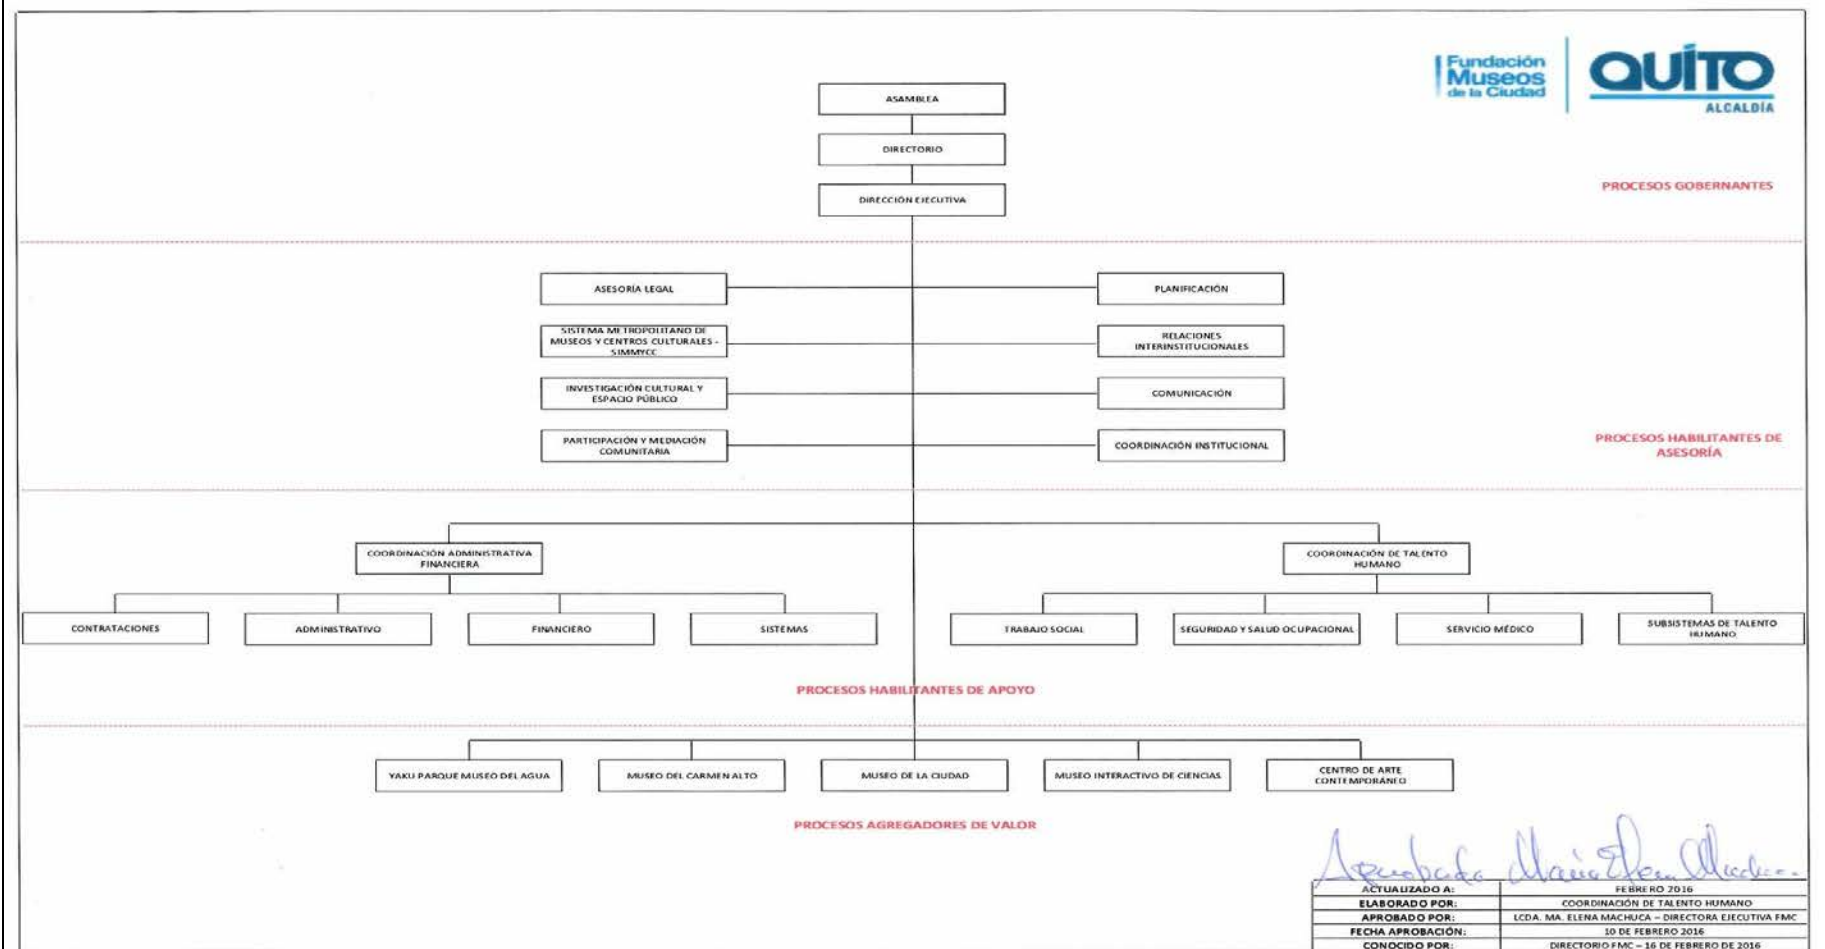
Fundación Museos de la Ciudad

QUITO
ALCALDÍA

ASAMBLEA

DIRECTORIO

DIRECCIÓN EJECUTIVA

PROCESOS GOBERNANTES

ASESORÍA LEGAL

PLANIFICACIÓN

SISTEMA METROPOLITANO DE MUSEOS Y CENTROS CULTURALES - SIMMYCC

RELACIONES INTERINSTITUCIONALES

INVESTIGACIÓN CULTURAL Y ESPACIO PÚBLICO

COMUNICACIÓN

PARTICIPACIÓN Y MEDIACIÓN COMUNITARIA

COORDINACIÓN INSTITUCIONAL

PROCESOS HABILITANTES DE ASESORÍA

COORDINACIÓN ADMINISTRATIVA FINANCIERA

COORDINACIÓN DE TALENTO HUMANO

CONTRATACIONES

ADMINISTRATIVO

FINANCIERO

SISTEMAS

TRABAJO SOCIAL

SEGURIDAD Y SALUD OCUPACIONAL

SERVICIO MÉDICO

SUBSISTEMAS DE TALENTO HUMANO

PROCESOS HABILITANTES DE APOYO

YAKU PARQUE MUSEO DEL AGUA

MUSEO DEL CARMEN ALTO

MUSEO DE LA CIUDAD

MUSEO INTERACTIVO DE CIENCIAS

CENTRO DE ARTE CONTEMPORÁNEO

PROCESOS AGREGADORES DE VALOR

Aprobado María Elena Machuca

| ACTUALIZADO A: | FEBRERO 2016 |
|---|---|
| ELABORADO POR: | COORDINACIÓN DE TALENTO HUMANO |
| APROBADO POR: | LCDA. MA. ELENA MACHUCA – DIRECTORA EJECUTIVA FMC |
| FECHA APROBACIÓN: | 10 DE FEBRERO 2016 |
| CONOCIDO POR: | DIRECTORIO FMC – 16 DE FEBRERO DE 2016 |